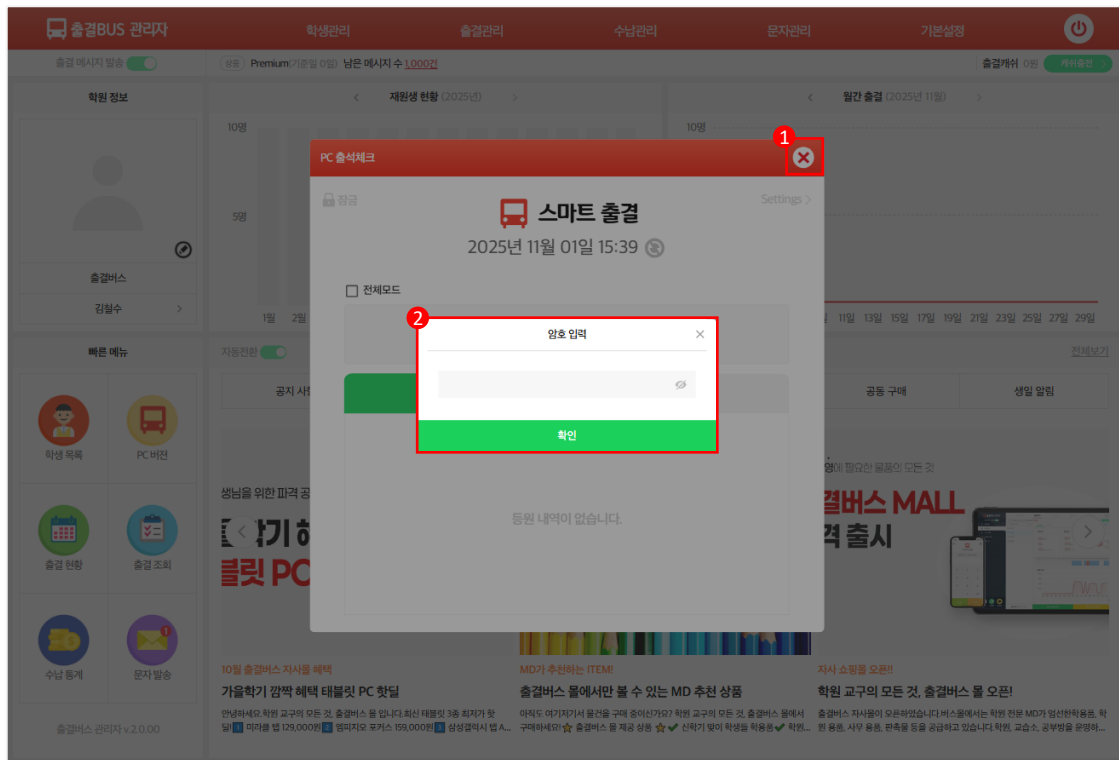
출결BUS 관리자

학생관리 출결관리 수납관리 문자관리 기본설정

출결 메시지 발송

상품 Premium(기준일 0일) 남은 메세지 수 1,000건

출결캐쉬 0원 캐쉬충전

학원 정보

출결버스

김철수 >

빠른 메뉴

학생 목록 PC 버전

출결 현황 출결 조회

수납 통계 문자 발송

출결버스 관리자 v 2.0.00

< 재원생 현황 (2025년) >

10명

5명

1월 2월

< 월간 출결 (2025년 11월) >

10명

11일 13일 15일 17일 19일 21일 23일 25일 27일 29일

자동전환

전체보기

공지 사항

공동 구매 생일 알림

생님을 위한 파격 공

학기 혜

블릿 PC

영에 필요한 물품의 모든 것

결버스 MALL

격 출시

10월 출결버스 자사몰 혜택

가을학기 깜짝 혜택 태블릿 PC 핫딜

안녕하세요 학원 교구의 모든 것, 출결버스 몰 입니다.회신 태블릿 3종 회저가 핫딜! 미라클 법 129,000원 엠피지오 포커스 159,000원 삼성갤럭시 탭 A...

MD가 추천하는 ITEM!

출결버스 몰에서만 볼 수 있는 MD 추천 상품

아직도 여기저기서 물건을 구매 중이신가요? 학원 교구의 모든 것, 출결버스 몰에서 구매하세요! 출결버스 몰 제공 상품 신학기 맞이 학생들 학용품 학원...

자사 쇼핑몰 오픈!!

학원 교구의 모든 것, 출결버스 몰 오픈!

출결버스 자사몰이 오픈하였습니다.버스몰에서는 학원 전용 MD가 엄선한학용품, 학원 용품, 사무 용품, 판촉물 등을 공급하고 있습니다.학원, 교습소, 공부방을 운영하...

PC 출석체크

1

잠금

Settings >

스마트 출결

2025년 11월 01일 15:39

전체모드

등원 내역이 없습니다.

2

암호 입력

확인